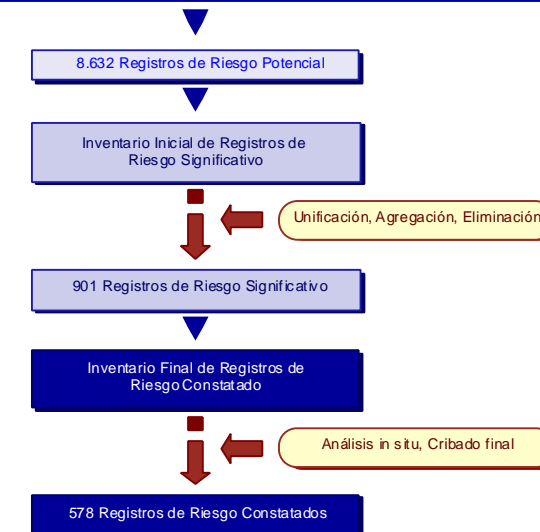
8.632 Registros de Riesgo Potencial

Inventario Inicial de Registros de Riesgo Significativo

Unificación, Agregación, Eliminación

901 Registros de Riesgo Significativo

Inventario Final de Registros de Riesgo Constatado

Análisis in situ, Cribado final

578 Registros de Riesgo Constatados